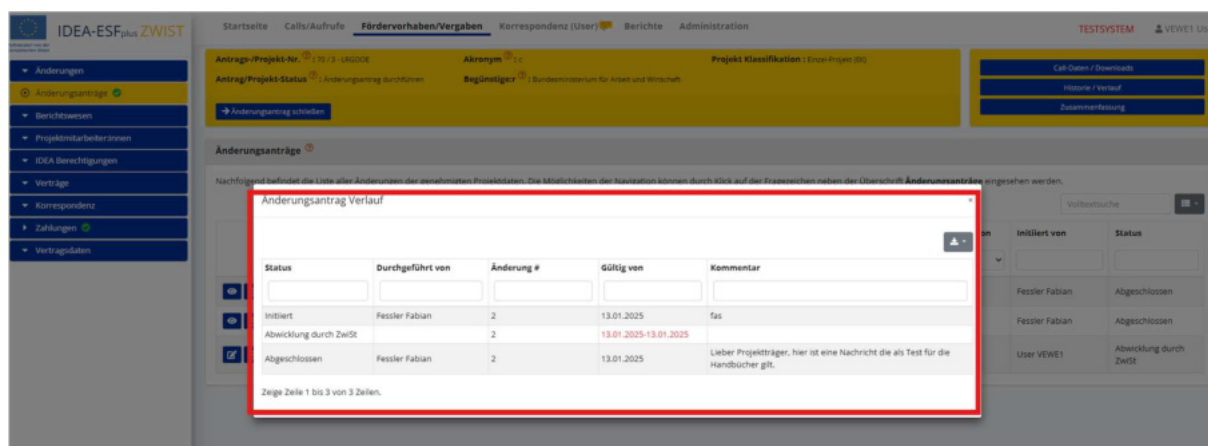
IDEA-ESFplus ZWIST

Startseite Calls/Aufrufe Fördervorhaben/Vergaben Korrespondenz (User) Berichte Administration

TESTSYSTEM VEWE1 Us

Antrags-/Projekt-Nr. : 70 / 3 - LRGODE
Akronym : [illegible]
Projekt Klassifikation : Einzel-Projekt (EI)
Antrag/Projekt-Status : Änderungsantrag durchführen
Begünstigter : Bundesministerium für Arbeit und Wirtschaft

→ Änderungsantrag schließen

Call-Daten / Downloads
Historie / Verlauf
Zusammenfassung

Änderungen
Änderungsanträge
Berichtswesen
Projektmitarbeiter:innen
IDEA Berechtigungen
Verträge
Korrespondenz
Zahlungen
Vertragsdaten

Änderungsanträge

Nachfolgend befindet die Liste aller Änderungen der genehmigten Projektdaten. Die Möglichkeiten der Navigation können durch Klick auf der Fragezeichen neben der Überschrift Änderungsanträge eingesehen werden.

Volltextsuche

Änderungsantrag Verlauf

| Status | Durchgeführt von | Änderung # | Gültig von | Kommentar |
|---|---|---|---|---|
| Initiiert | Fessler Fabian | 2 | 13.01.2025 | fas |
| Abwicklung durch ZwiSt | | 2 | 13.01.2025-13.01.2025 | |
| Abgeschlossen | Fessler Fabian | 2 | 13.01.2025 | Lieber Projektträger, hier ist eine Nachricht die als Test für die Handbücher gilt. |

Zeige Zeile 1 bis 3 von 3 Zeilen.

| Initiiert von | Status |
|---|---|
| Fessler Fabian | Abgeschlossen |
| Fessler Fabian | Abgeschlossen |
| User VEWE1 | Abwicklung durch ZwiSt |